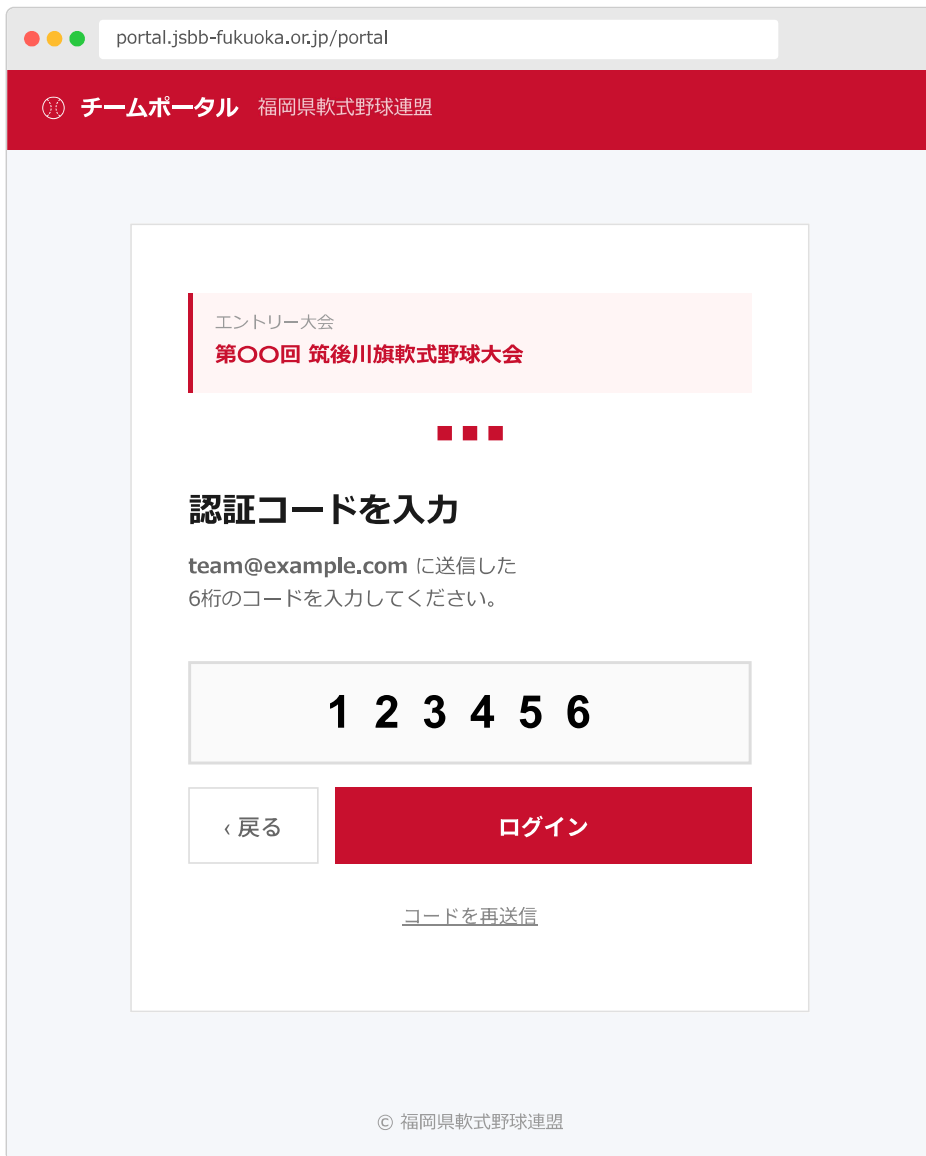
portal.jsbb-fukuoka.or.jp/portal

チームポータル 福岡県軟式野球連盟

エントリー大会
第〇〇回 筑後川旗軟式野球大会

認証コードを入力

team@example.com に送信した
6桁のコードを入力してください。

1 2 3 4 5 6

‹ 戻る

ログイン

コードを再送信

© 福岡県軟式野球連盟